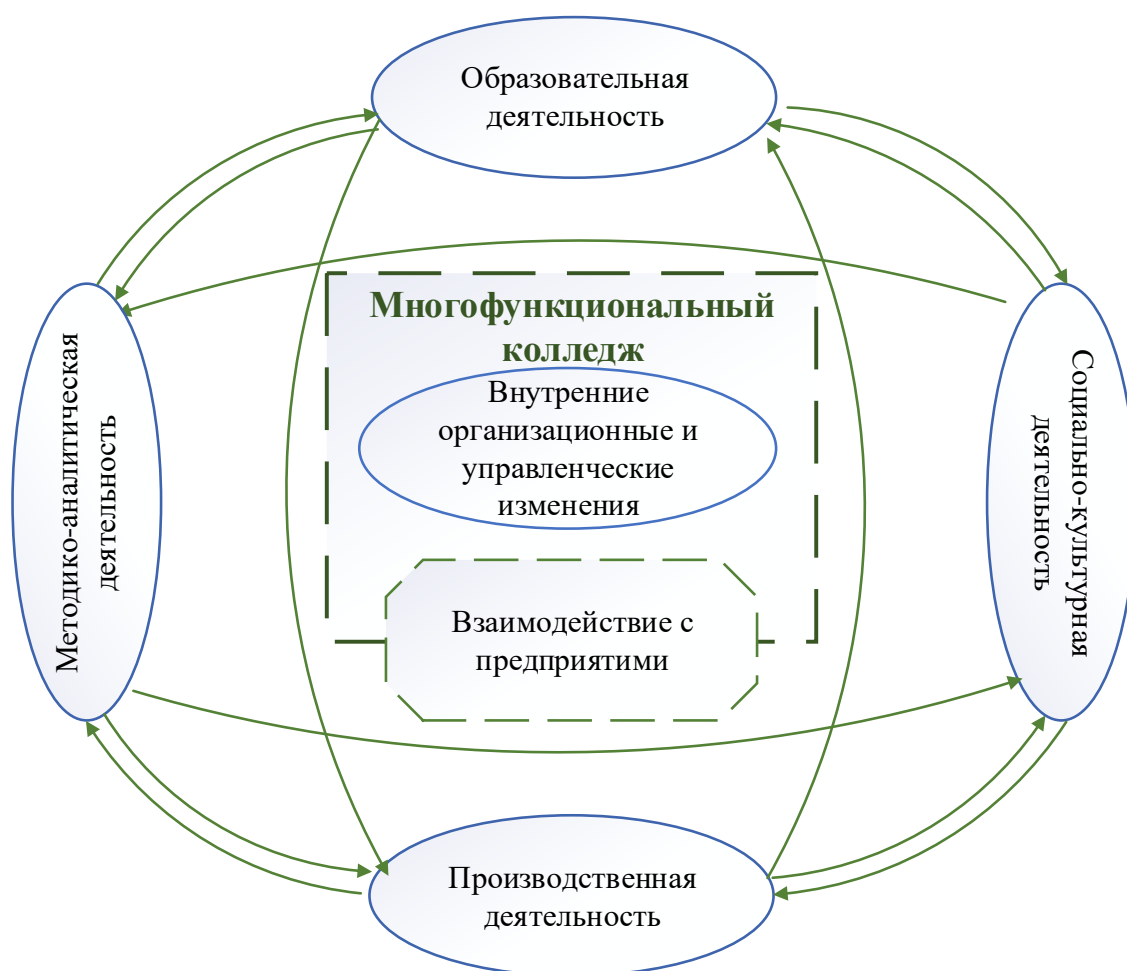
Образовательная деятельность

Методико-аналитическая деятельность

Многофункциональный колледж

Внутренние организационные и управленческие изменения

Взаимодействие с предприятими

Социально-культурная деятельность

Производственная деятельность